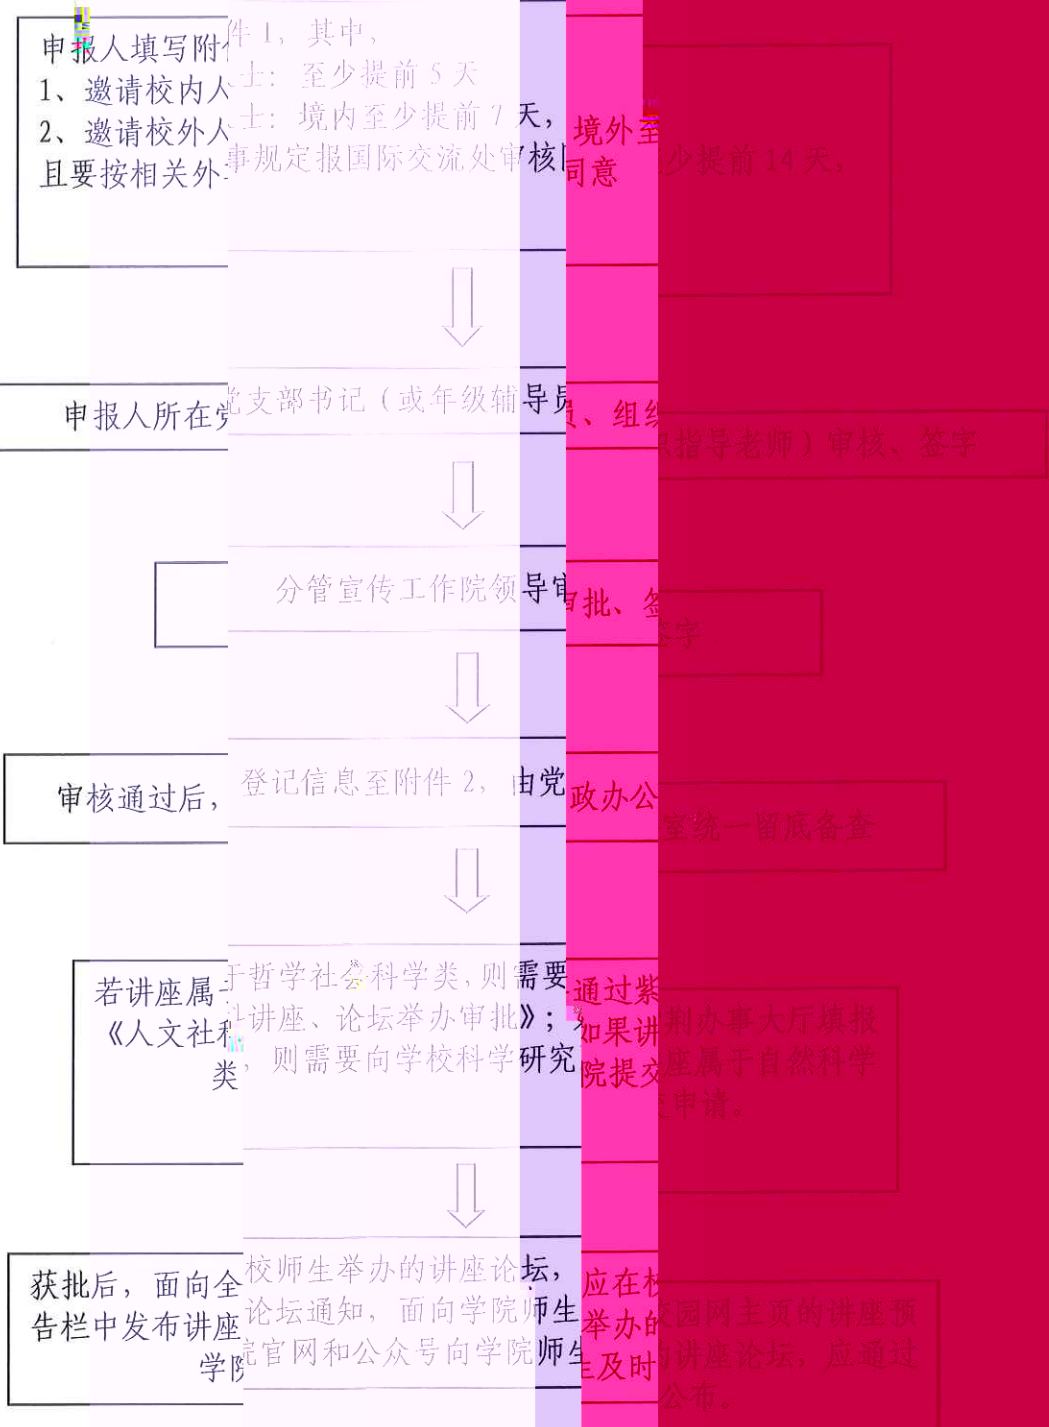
申报人填写附件 1，其中，
1、邀请校内人士：至少提前 5 天
2、邀请校外人士：境内至少提前 7 天，境外至少提前 14 天，且要按相关外事规定报国际交流处审核同意

申报人所在党支部书记（或年级辅导员、组织指导老师）审核、签字

分管宣传工作院领导审批、签字

审核通过后，登记信息至附件 2，由党政办公室统一留底备查

若讲座属于哲学社会科学类，则需要通过紫荆办事大厅填报《人文社科讲座、论坛举办审批》；如果讲座属于自然科学类，则需要向学校科学研究院提交申请。

获批后，面向全校师生举办的讲座论坛，应在校园网主页的讲座预告栏中发布讲座论坛通知，面向学院师生举办的讲座论坛，应通过学院官网和公众号向学院师生及时公布。